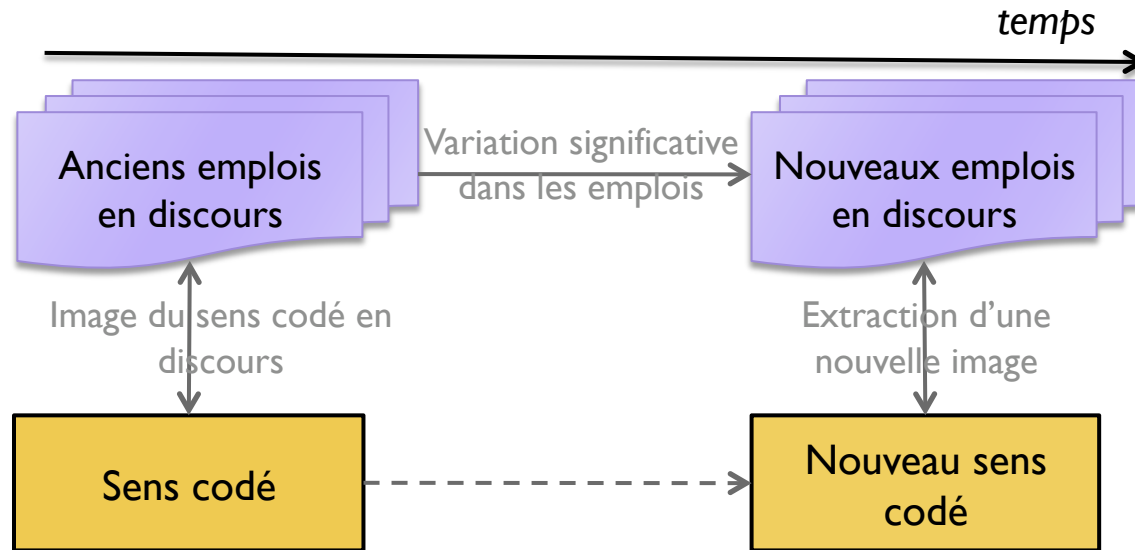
temps

Anciens emplois en discours

Variation significative dans les emplois

Nouveaux emplois en discours

Image du sens codé en discours

Extraction d'une nouvelle image

Sens codé

Nouveau sens codé